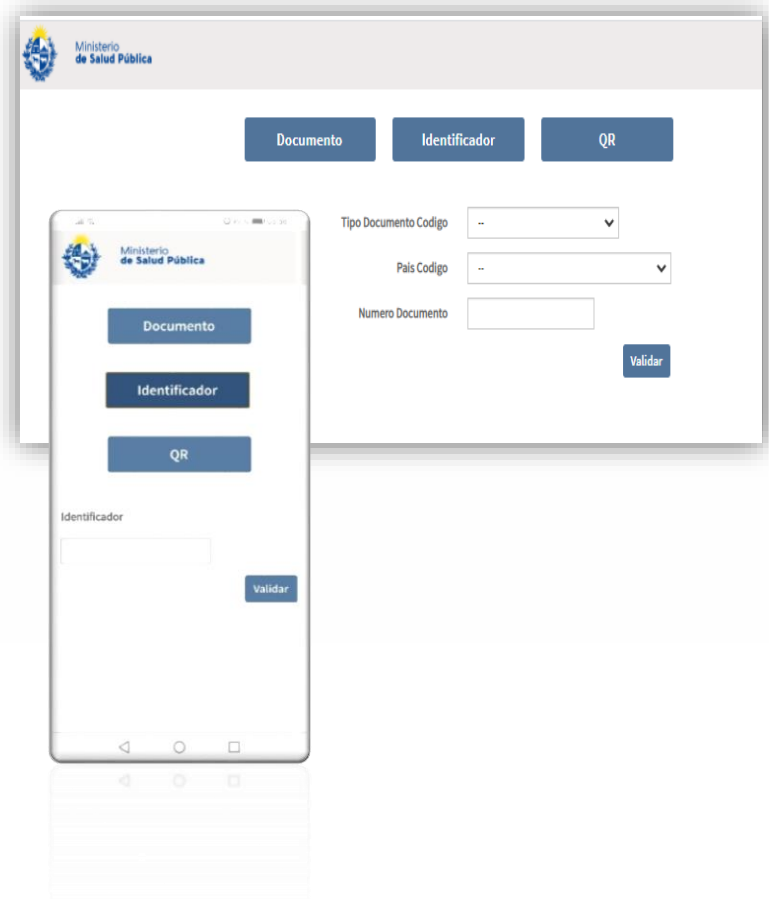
Ministerio
de Salud Pública

Documento

Identificador

QR

Tipo Documento Codigo --

Pais Codigo --

Numero Documento

Validar

Ministerio
de Salud Pública

Documento

Identificador

QR

Identificador

Validar